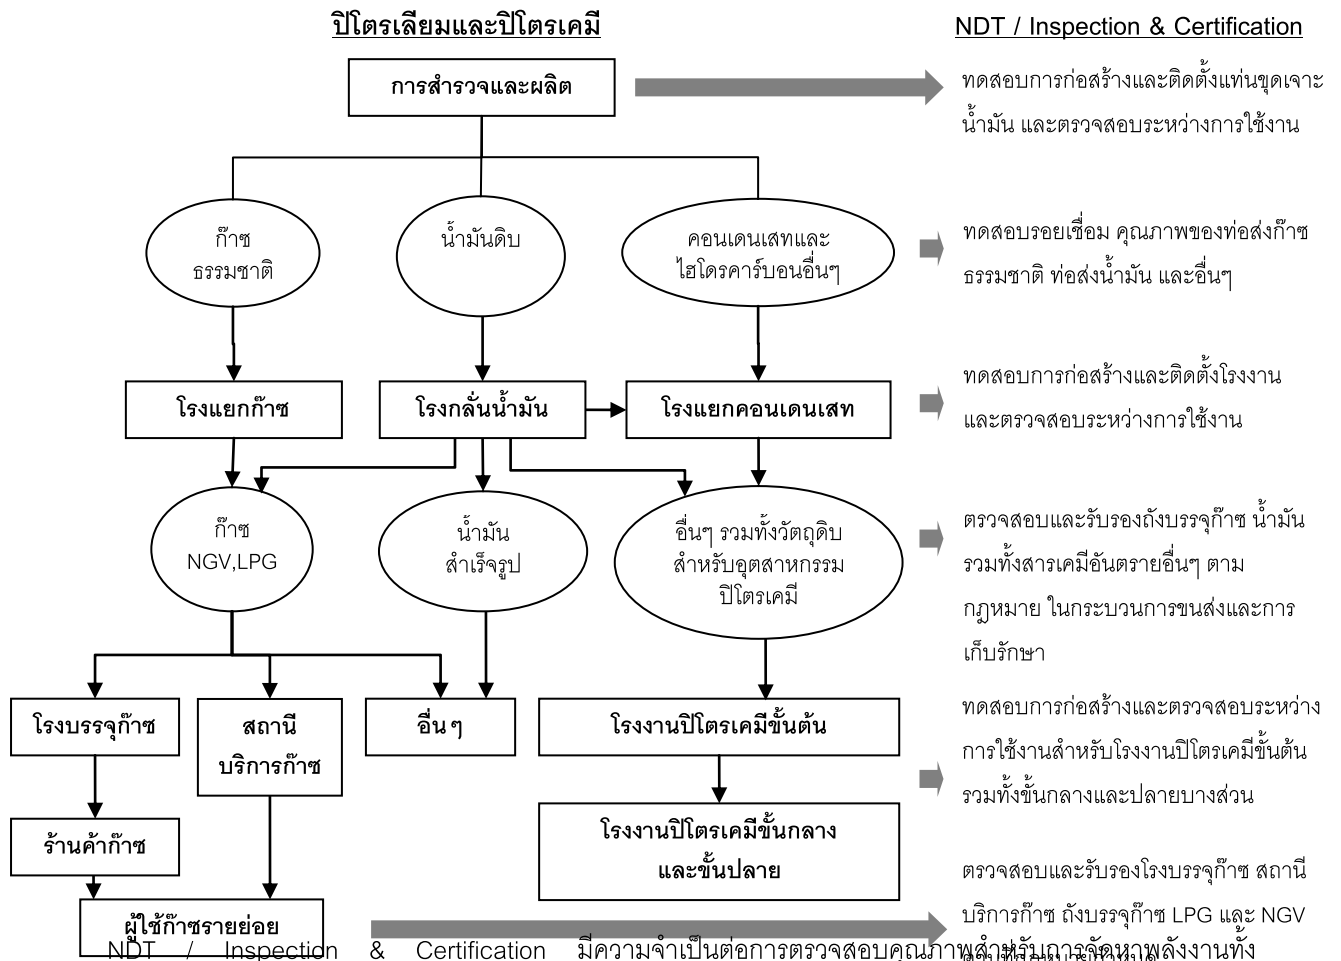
ปิโตรเลียมและปิโตรเคมี

NDT / Inspection & Certification

การสำรวจและผลิต

ทดสอบการก่อสร้างและติดตั้งแท่นขุดเจาะน้ำมัน และตรวจสอบระหว่างการใช้งาน

ก๊าซ ธรรมชาติ

น้ำมันดิบ

คอนเดนเสทและไฮโดรคาร์บอนอื่นๆ

ทดสอบรอยเชื่อม คุณภาพของท่อส่งก๊าซธรรมชาติ ท่อส่งน้ำมัน และอื่นๆ

โรงแยกก๊าซ

โรงกลั่นน้ำมัน

โรงแยกคอนเดนเสท

ทดสอบการก่อสร้างและติดตั้งโรงงานและตรวจสอบระหว่างการใช้งาน

ก๊าซ NGV,LPG

น้ำมัน สำเร็จรูป

อื่นๆ รวมทั้งวัตถุดิบสำหรับอุตสาหกรรมปิโตรเคมี

ตรวจสอบและรับรองถังบรรจุก๊าซ น้ำมัน รวมทั้งสารเคมีอันตรายอื่นๆ ตามกฎหมาย ในกระบวนการขนส่งและการเก็บรักษา

โรงบรรจุก๊าซ

สถานีบริการก๊าซ

อื่น ๆ

โรงงานปิโตรเคมีขั้นต้น

ทดสอบการก่อสร้างและตรวจสอบระหว่างการใช้งานสำหรับโรงงานปิโตรเคมีขั้นต้น รวมทั้งขั้นกลางและปลายบางส่วน

ร้านค้าก๊าซ

โรงงานปิโตรเคมีขั้นกลางและขั้นปลาย

ตรวจสอบและรับรองโรงบรรจุก๊าซ สถานีบริการก๊าซ ถังบรรจุก๊าซ LPG และ NGV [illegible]

ผู้ใช้ก๊าซรายย่อย

NDT / Inspection & Certification มีความจำเป็นต่อการตรวจสอบคุณภาพสำหรับการจัดหาพลังงานทั้ง